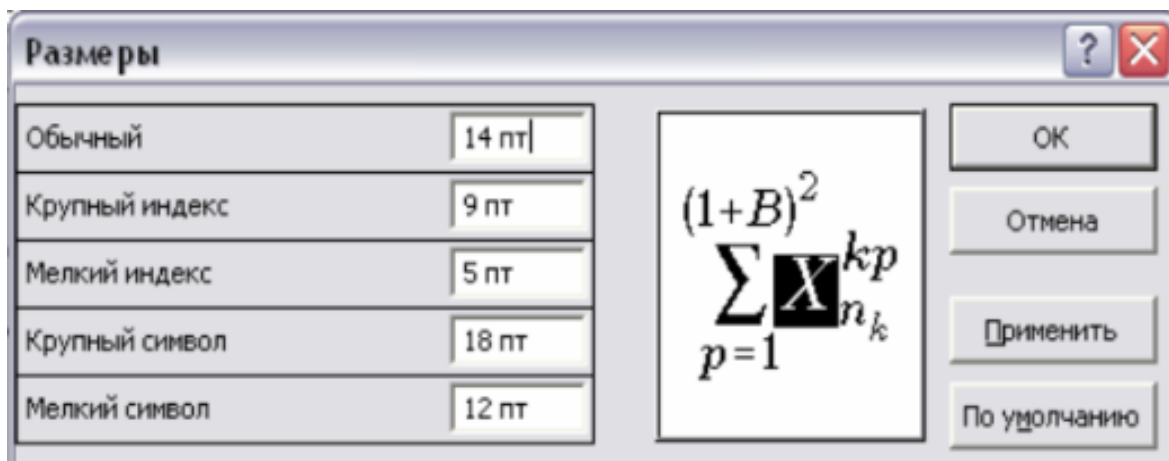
Размеры

? X

| | |
|---|---|
| Обычный | 14 пт |
| Крупный индекс | 9 пт |
| Мелкий индекс | 5 пт |
| Крупный символ | 18 пт |
| Мелкий символ | 12 пт |

$(1+B)^2$
$\sum_{p=1} X_{n_k}^{kp}$

OK

Отмена

Применить

По умолчанию